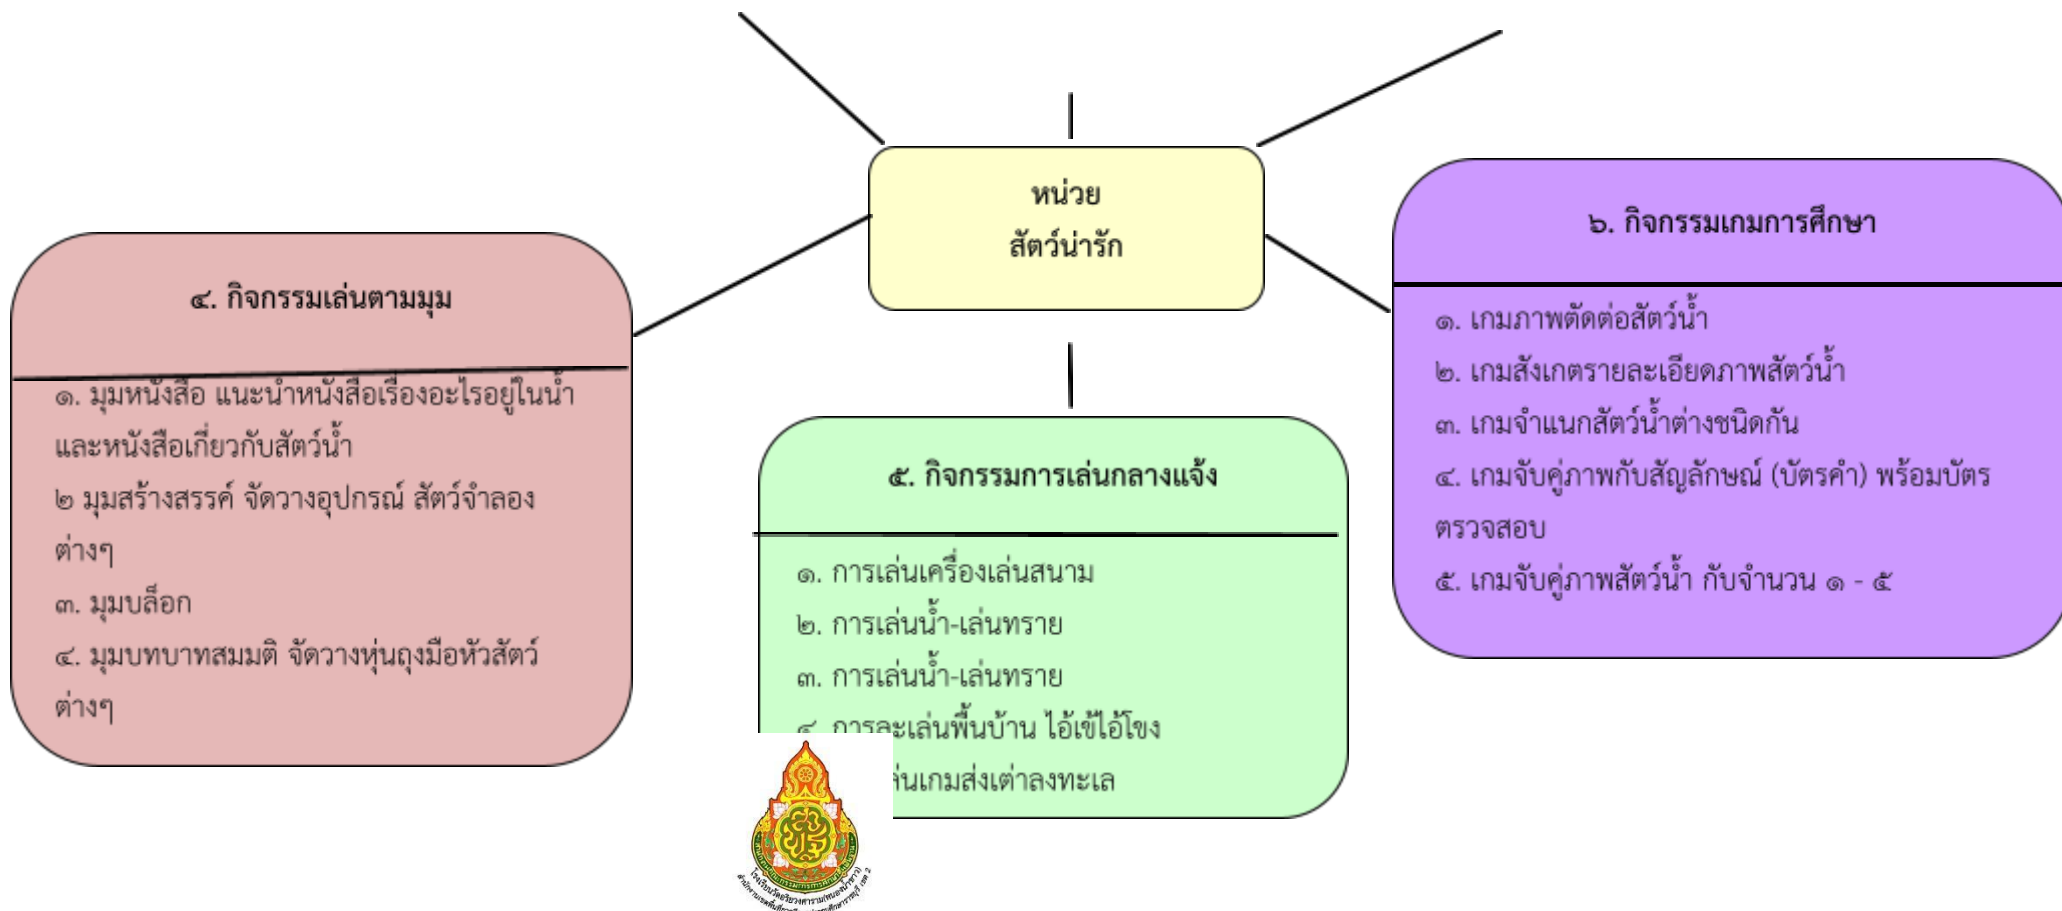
หน่วย
สัตว์น่ารัก

๔. กิจกรรมเล่นตามมุม

๑. มุมหนังสือ แนะนำหนังสือเรื่องอะไรอยู่ในน้ำ และหนังสือเกี่ยวกับสัตว์น้ำ
๒ มุมสร้างสรรค์ จัดวางอุปกรณ์ สัตว์จำลอง ต่างๆ
๓. มุมบล็อก
๔. มุมบทบาทสมมติ จัดวางหุ่นถุงมือหัวสัตว์ ต่างๆ

๕. กิจกรรมการเล่นกลางแจ้ง

๑. การเล่นเครื่องเล่นสนาม
๒. การเล่นน้ำ-เล่นทราย
๓. การเล่นน้ำ-เล่นทราย
๔. การละเล่นพื้นบ้าน ไอ้เข้ไอ้โขง
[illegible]เล่นเกมส่งเต่าลงทะเล

๖. กิจกรรมเกมการศึกษา

๑. เกมภาพตัดต่อสัตว์น้ำ
๒. เกมสังเกตรายละเอียดภาพสัตว์น้ำ
๓. เกมจำแนกสัตว์น้ำต่างชนิดกัน
๔. เกมจับคู่ภาพกับสัญลักษณ์ (บัตรคำ) พร้อมบัตรตรวจสอบ
๕. เกมจับคู่ภาพสัตว์น้ำ กับจำนวน ๑ - ๕

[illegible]